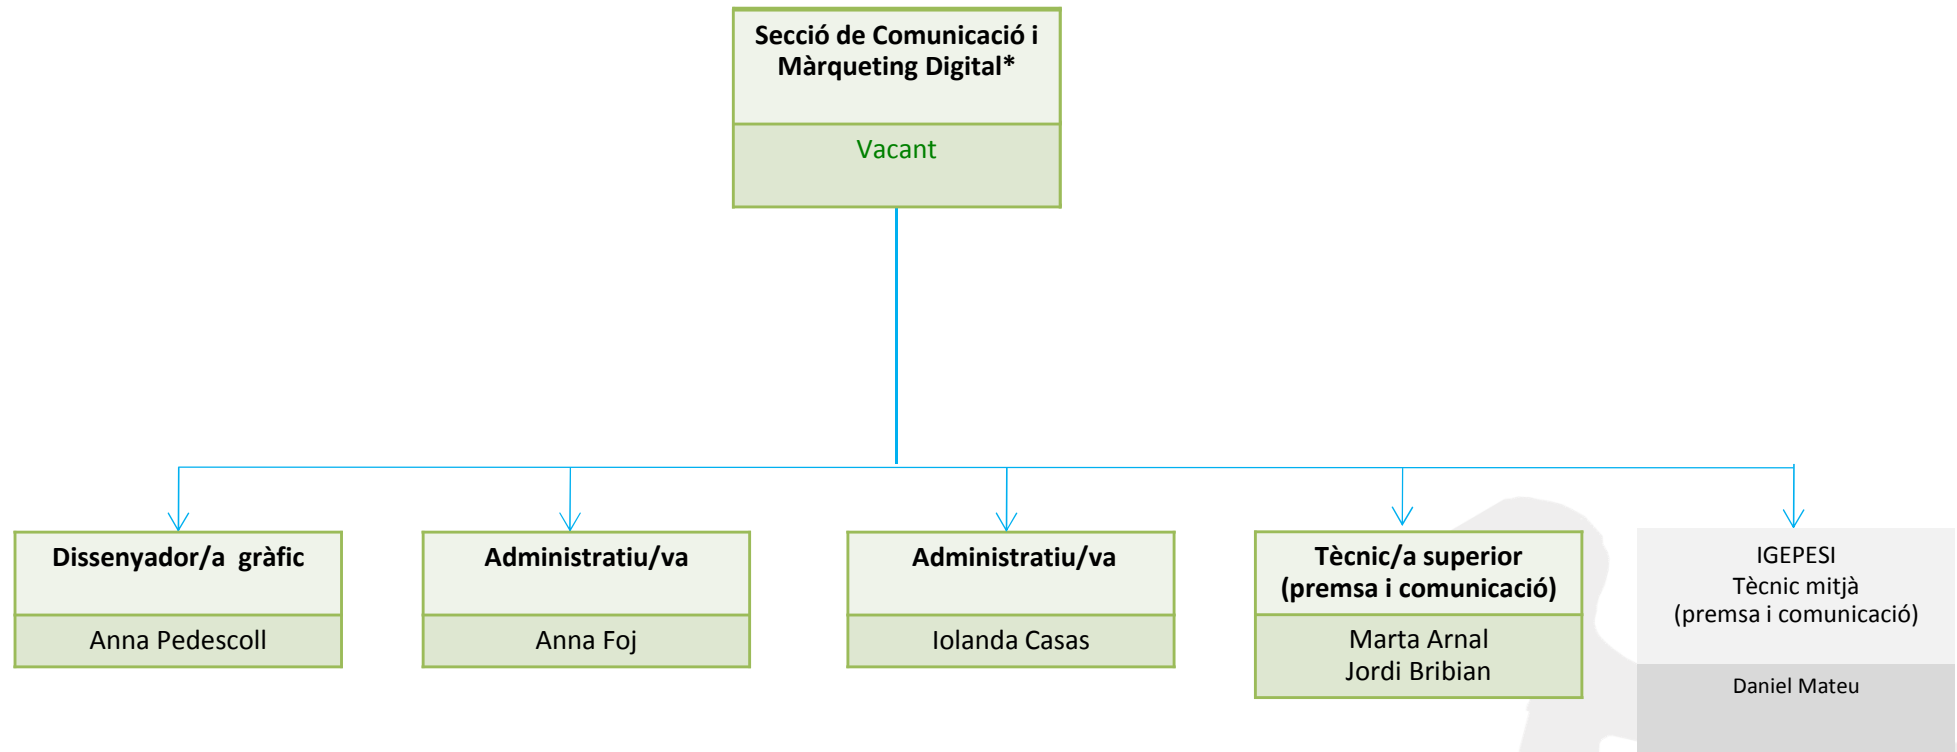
Secció de Comunicació i Màrqueting Digital*

Vacant

Dissenyador/a gràfic

Anna Pedescoll

Administratiu/va

Anna Foj

Administratiu/va

Iolanda Casas

Tècnic/a superior
(premsa i comunicació)

Marta Arnal
Jordi Bribian

IGEPESI
Tècnic mitjà
(premsa i comunicació)

Daniel Mateu